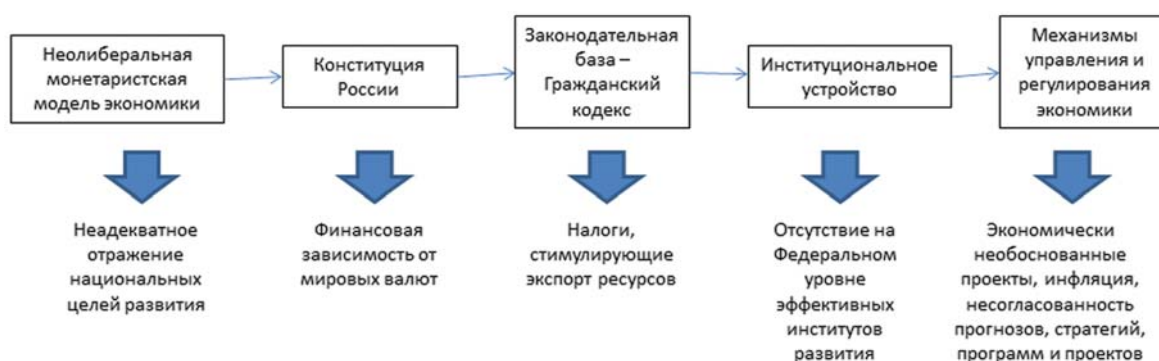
Неолиберальная монетаристская модель экономики

Конституция России

Законодательная база – Гражданский кодекс

Институциональное устройство

Механизмы управления и регулирования экономики

Неадекватное отражение национальных целей развития

Финансовая зависимость от мировых валют

Налоги, стимулирующие экспорт ресурсов

Отсутствие на Федеральном уровне эффективных институтов развития

Экономически необоснованные проекты, инфляция, несогласованность прогнозов, стратегий, программ и проектов